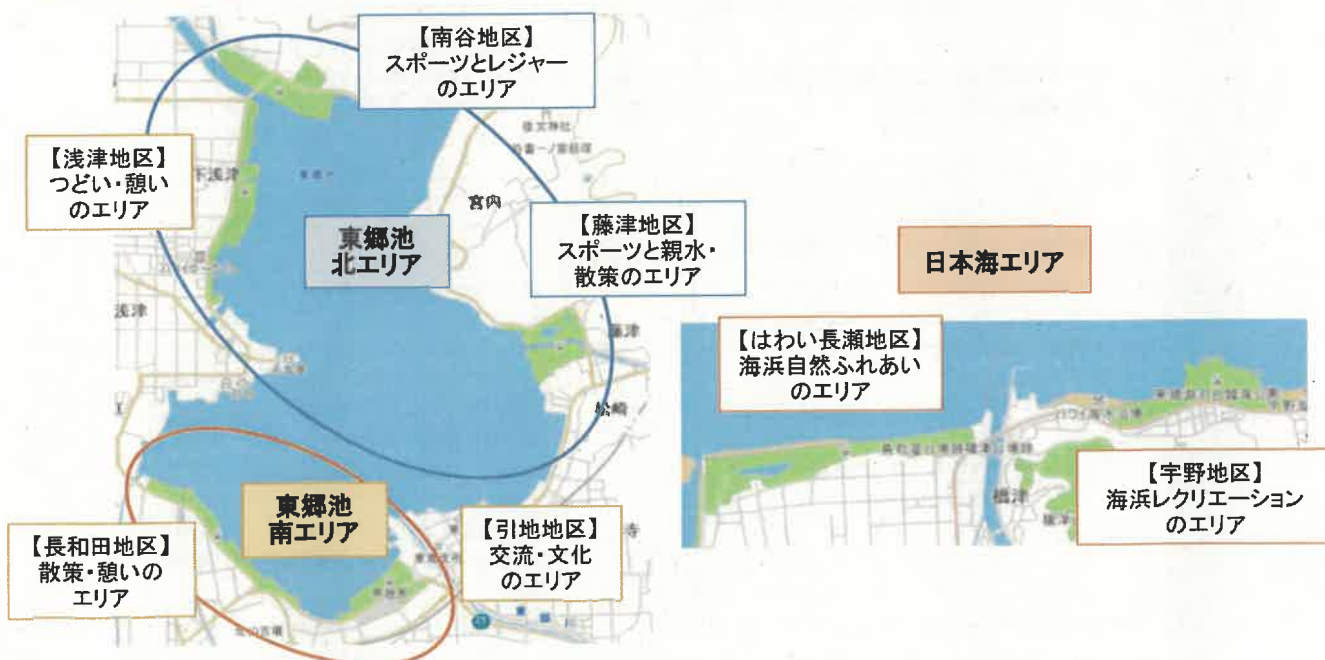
【南谷地区】
スポーツとレジャー
のエリア

【浅津地区】
つどい・憩い
のエリア

東郷池
北エリア

【藤津地区】
スポーツと親水・
散策のエリア

日本海エリア

【はわい長瀬地区】
海浜自然ふれあい
のエリア

【宇野地区】
海浜レクリエーション
のエリア

東郷池
南エリア

【長和田地区】
散策・憩いの
エリア

【引地地区】
交流・文化
のエリア

宮内
浅津
藤津
松崎
橋津
下浅津